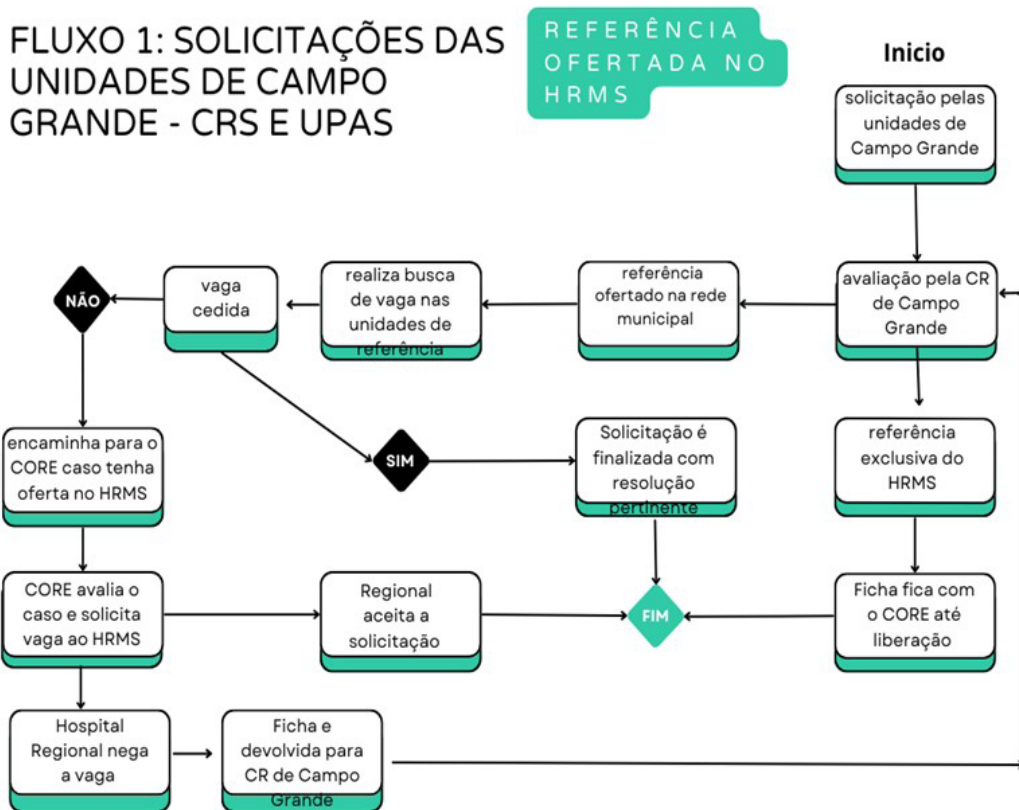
FLUXO 1: SOLICITAÇÕES DAS UNIDADES DE CAMPO GRANDE - CRS E UPAS

REFERÊNCIA OFERTADA NO HRMS

Inicio

solicitação pelas unidades de Campo Grande

avaliação pela CR de Campo Grande

referência ofertado na rede municipal

realiza busca de vaga nas unidades de referência

vaga cedida

NÃO

encaminha para o CORE caso tenha oferta no HRMS

SIM

Solicitação é finalizada com resolução pertinente

referência exclusiva do HRMS

CORE avalia o caso e solicita vaga ao HRMS

Regional aceita a solicitação

FIM

Ficha fica com o CORE até liberação

Hospital Regional nega a vaga

Ficha e devolvida para CR de Campo Grande